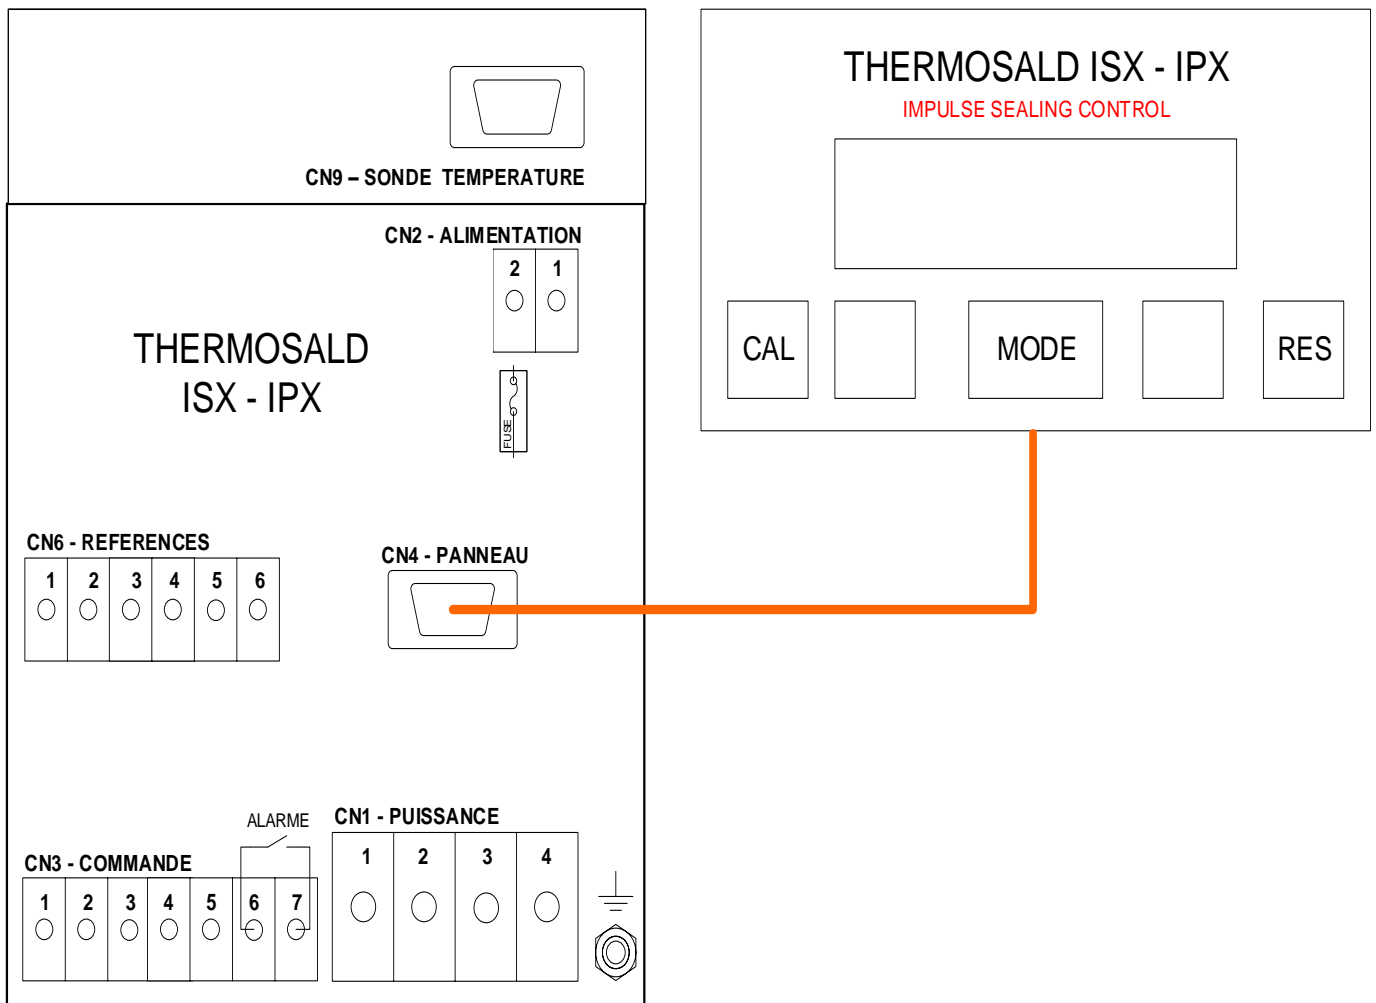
CN9 – SONDE TEMPERATURE

CN2 - ALIMENTATION

2 1

THERMOSALD
ISX - IPX

FUSE

CN6 - REFERENCES

1 2 3 4 5 6

CN4 - PANNEAU

ALARME

CN1 - PUISSANCE

CN3 - COMMANDE

1 2 3 4 5 6 7

1 2 3 4

THERMOSALD ISX - IPX

IMPULSE SEALING CONTROL

CAL

MODE

RES